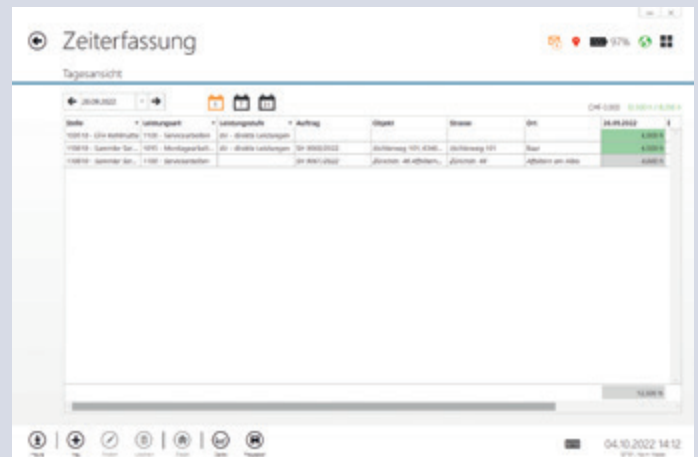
Zeiterfassung

97%

Tagesansicht

26.09.2022

CHF 0,000

| Stelle | Leistungsart | Leistungsstufe | Auftrag | Objekt | Strasse | Ort | 26.09.2022 |
|---|---|---|---|---|---|---|---|
| 100610 - Lfm Anhänger | 1100 - Serviceanbeiten | AV - direkte Leistungen | | | | | 4,000 h |
| 110610 - Sammler Ser... | 1015 - Montagearbeit... | AV - direkte Leistungen | SV 0000/2022 | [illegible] | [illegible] | Baar | 4,000 h |
| 110610 - Sammler Ser... | 1100 - Serviceanbeiten | | SV 0041/2022 | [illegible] | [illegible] | Affoltern am Albis | 4,000 h |

12,000 h

04.10.2022 14:12